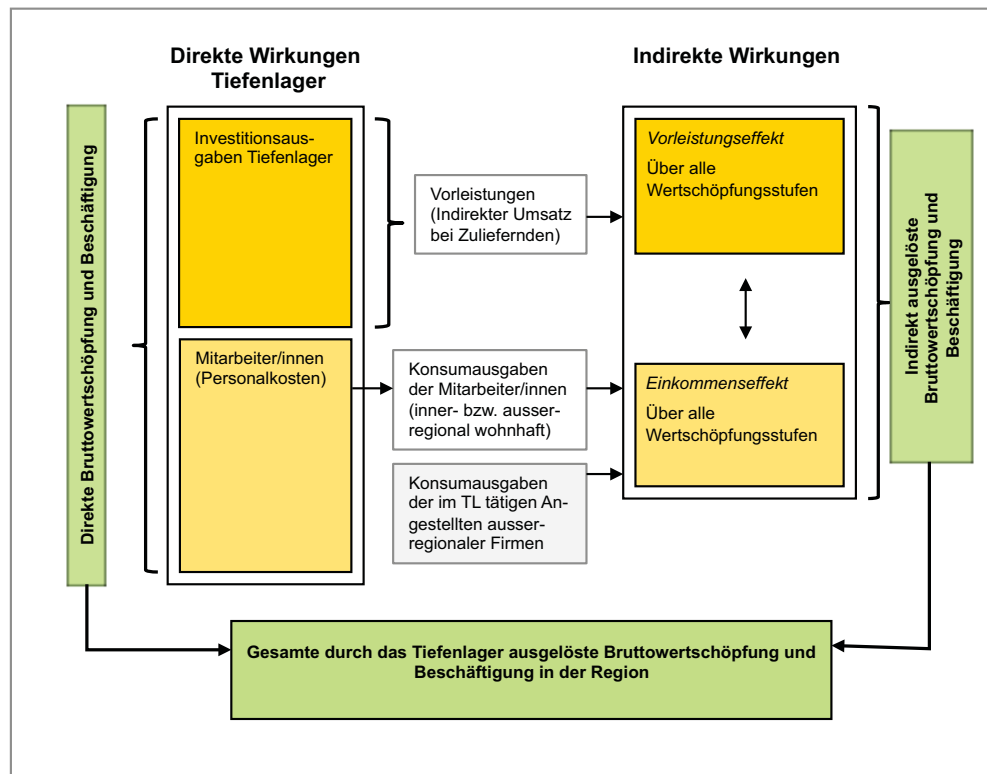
Direkte Wirkungen Tiefenlager

Indirekte Wirkungen

Direkte Bruttowertschöpfung und Beschäftigung

Investitionsausgaben Tiefenlager

Vorleistungen (Indirekter Umsatz bei Zuliefernden)

Vorleistungseffekt

Über alle Wertschöpfungsstufen

Indirekt ausgelöste Bruttowertschöpfung und Beschäftigung

Mitarbeiter/innen (Personalkosten)

Konsumausgaben der Mitarbeiter/innen (inner- bzw. ausserregional wohnhaft)

Einkommenseffekt

Über alle Wertschöpfungsstufen

Konsumausgaben der im TL tätigen Angestellten ausserregionaler Firmen

Gesamte durch das Tiefenlager ausgelöste Bruttowertschöpfung und Beschäftigung in der Region